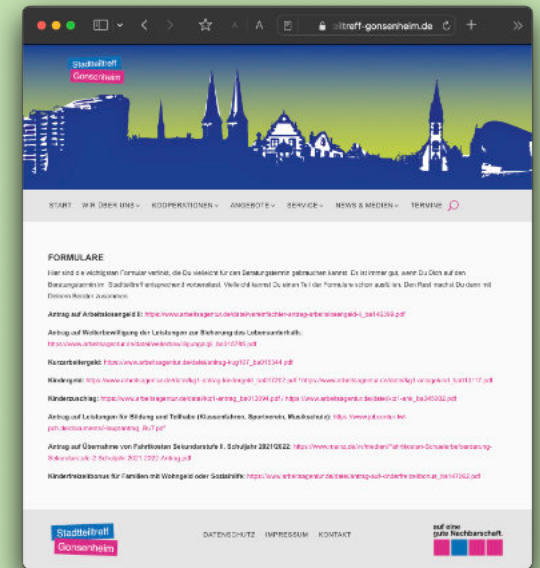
A A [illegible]treff-gonsenheim.de

Stadtteiltreff
Gonsenheim

START WIR ÜBER UNS KOOPERATIONEN ANGEBOTE SERVICE NEWS & MEDIEN TERMINE

FORMULARE

Hier sind die wichtigsten Formular verlinkt, die Du vielleicht für den Beratungstermin gebrauchen kannst. Es ist immer gut, wenn Du Dich auf den Beratungstermin im Stadtteiltreff entsprechend vorbereitest. Vielleicht kannst Du einen Teil der Formulare schon ausfüllen. Den Rest machst Du dann mit Deinem Berater zusammen.

Antrag auf Arbeitslosengeld II: https://www.arbeitsagentur.de/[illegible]-antrag-arbeitslosengeld-ii_ba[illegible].pdf

Antrag auf Weiterbewilligung der Leistungen zur Sicherung des Lebensunterhalts: https://www.arbeitsagentur.de/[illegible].pdf

Kurzarbeitergeld: https://www.arbeitsagentur.de/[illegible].pdf

Kindergeld: https://www.arbeitsagentur.de/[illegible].pdf

Kinderzuschlag: https://www.arbeitsagentur.de/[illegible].pdf

Antrag auf Leistungen für Bildung und Teilhabe (Klassenfahrten, Sportverein, Musikschule): https://www.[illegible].pdf

Antrag auf Übernahme von Fahrtkosten Sekundarstufe II, Schuljahr 2021/2022: https://www.mainz.de/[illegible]-2021-2022-Antrag.pdf

Kinderfreizeitbonus für Familien mit Wohngeld oder Sozialhilfe: https://www.arbeitsagentur.de/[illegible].pdf

Stadtteiltreff
Gonsenheim

DATENSCHUTZ IMPRESSUM KONTAKT

auf eine gute Nachbarschaft.